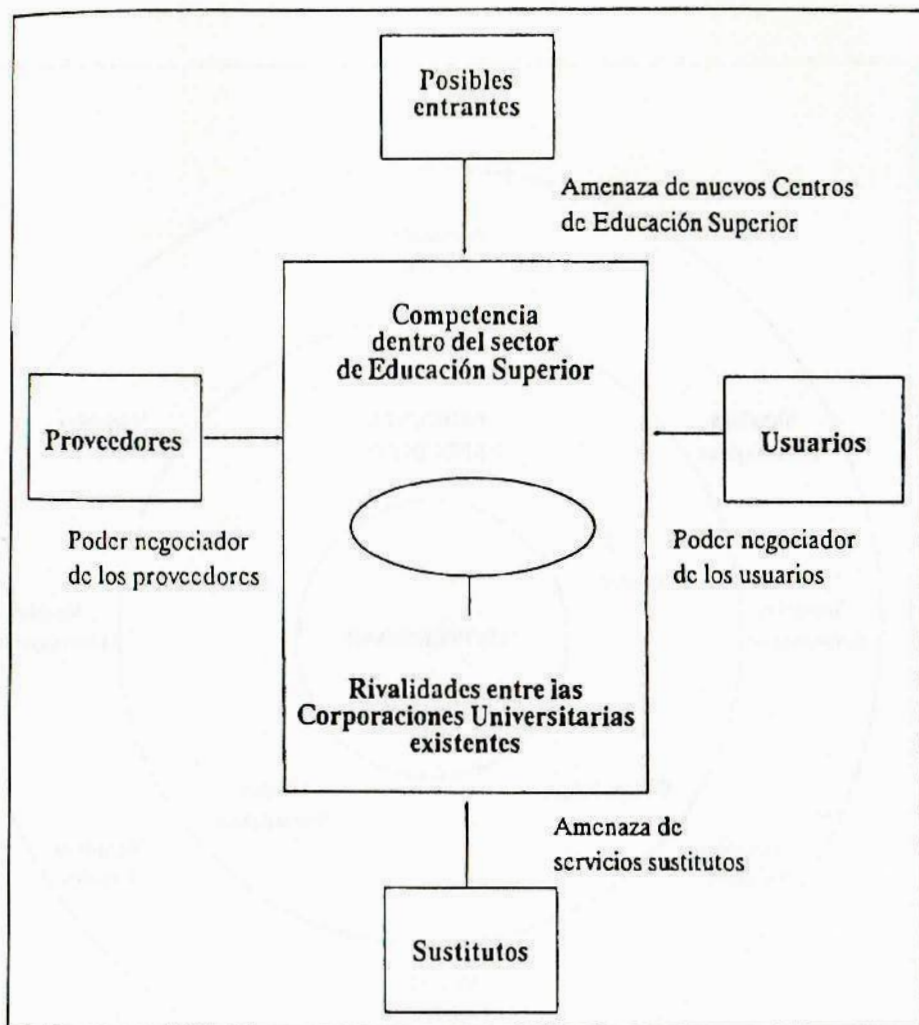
Posibles entrantes

Amenaza de nuevos Centros de Educación Superior

Competencia dentro del sector de Educación Superior

Proveedores

Usuarios

Poder negociador de los proveedores

Poder negociador de los usuarios

Rivalidades entre las Corporaciones Universitarias existentes

Amenaza de servicios sustitutos

Sustitutos